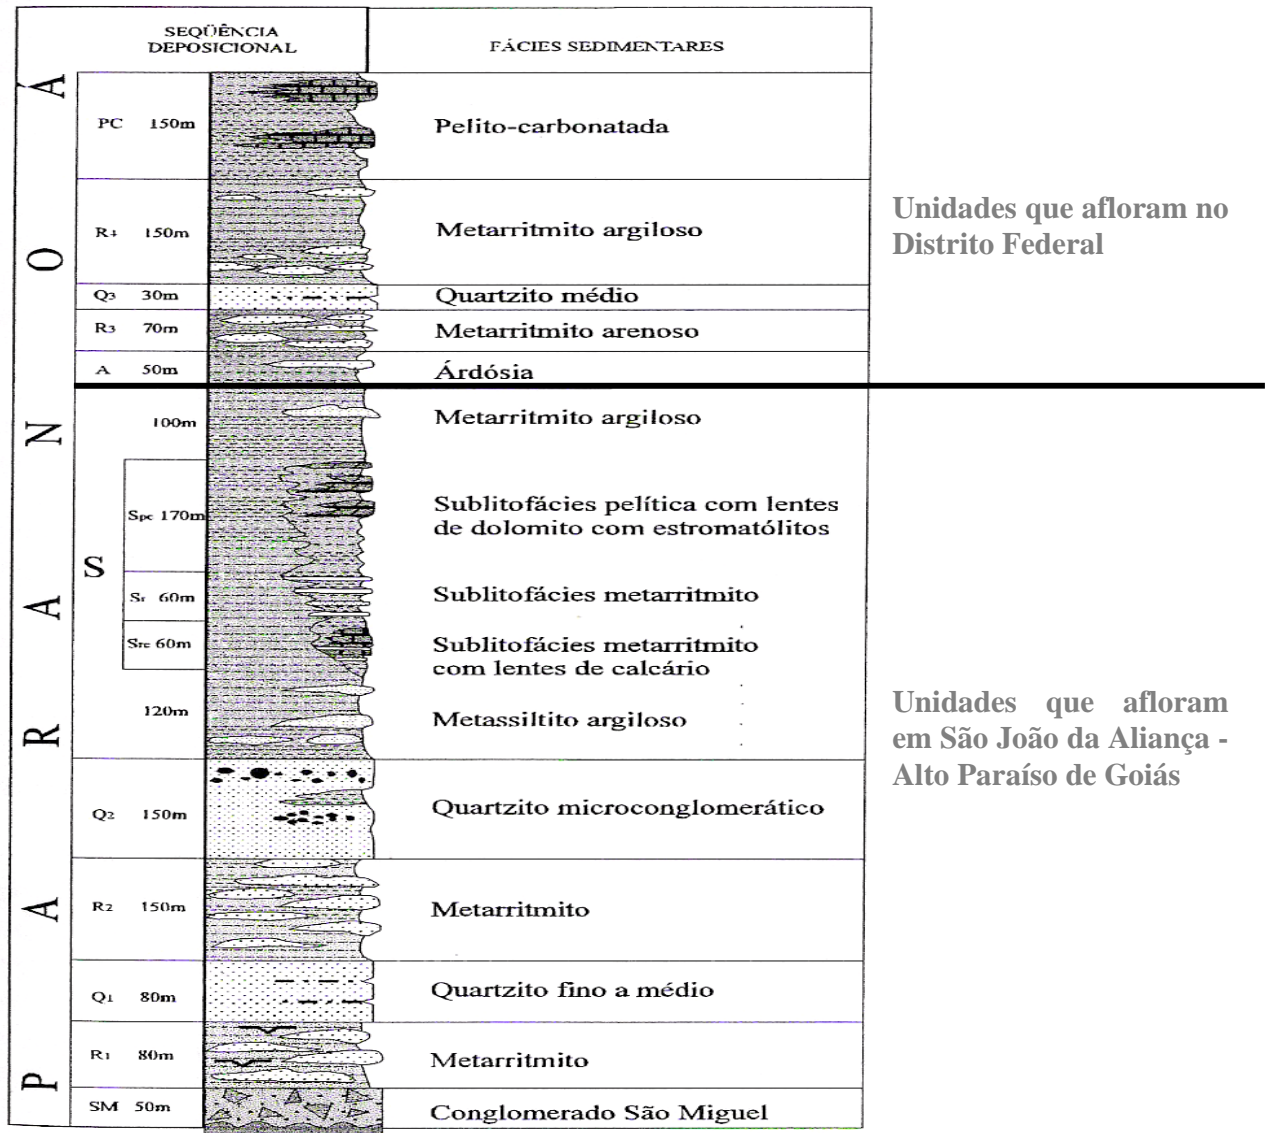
| | SEQÜÊNCIA DEPOSICIONAL | FÁCIES SEDIMENTARES |
|---|---|---|
| PARANOÁ | PC 150m | Pelito-carbonatada |
| | R4 150m | Metarritmito argiloso |
| | Q3 30m | Quartzito médio |
| | R3 70m | Metarritmito arenoso |
| | A 50m | Árdósia |
| | S 100m | Metarritmito argiloso |
| | Spc 170m | Sublitofácies pelítica com lentes de dolomito com estromatólitos |
| | Sr 60m | Sublitofácies metarritmito |
| | Src 60m | Sublitofácies metarritmito com lentes de calcário |
| | 120m | Metassiltito argiloso |
| | Q2 150m | Quartzito microconglomerático |
| | R2 150m | Metarritmito |
| | Q1 80m | Quartzito fino a médio |
| | R1 80m | Metarritmito |
| | SM 50m | Conglomerado São Miguel |

Unidades que afloram no Distrito Federal

Unidades que afloram em São João da Aliança - Alto Paraíso de Goiás